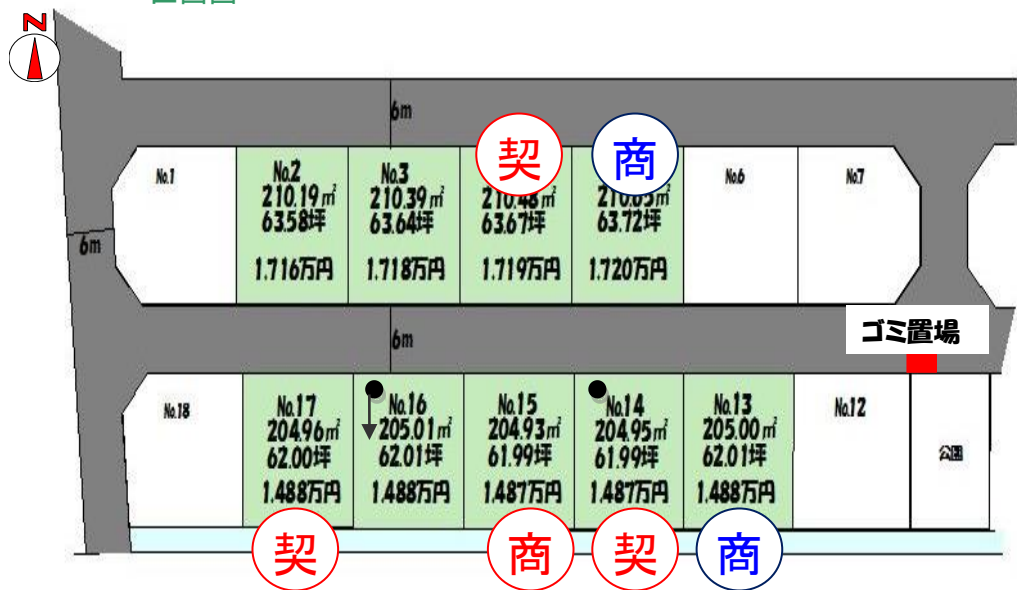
N

6m

6m

No.1

No.2
210.19㎡
63.58坪
1,716万円

No.3
210.39㎡
63.64坪
1,718万円

契
210.48㎡
63.67坪
1,719万円

商
210.63㎡
63.72坪
1,720万円

No.6

No.7

6m

ゴミ置場

No.18

No.17
204.96㎡
62.00坪
1,488万円

No.16
205.01㎡
62.01坪
1,488万円

No.15
204.93㎡
61.99坪
1,487万円

No.14
204.95㎡
61.99坪
1,487万円

No.13
205.00㎡
62.01坪
1,488万円

No.12

公園

契

商

契

商